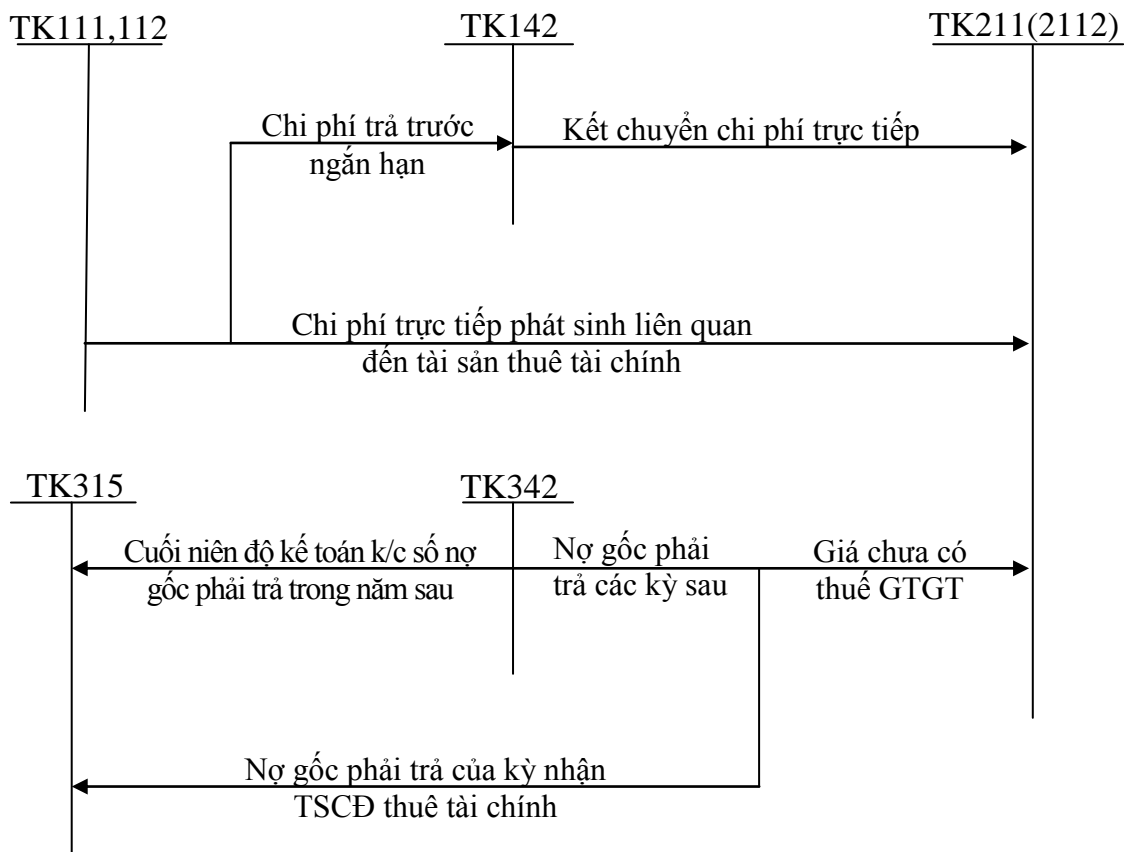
TK111,112

TK142

TK211(2112)

Chi phí trả trước ngắn hạn

Kết chuyển chi phí trực tiếp

Chi phí trực tiếp phát sinh liên quan đến tài sản thuê tài chính

TK315

TK342

Cuối niên độ kế toán k/c số nợ gốc phải trả trong năm sau

Nợ gốc phải trả các kỳ sau

Giá chưa có thuế GTGT

Nợ gốc phải trả của kỳ nhận TSCĐ thuê tài chính